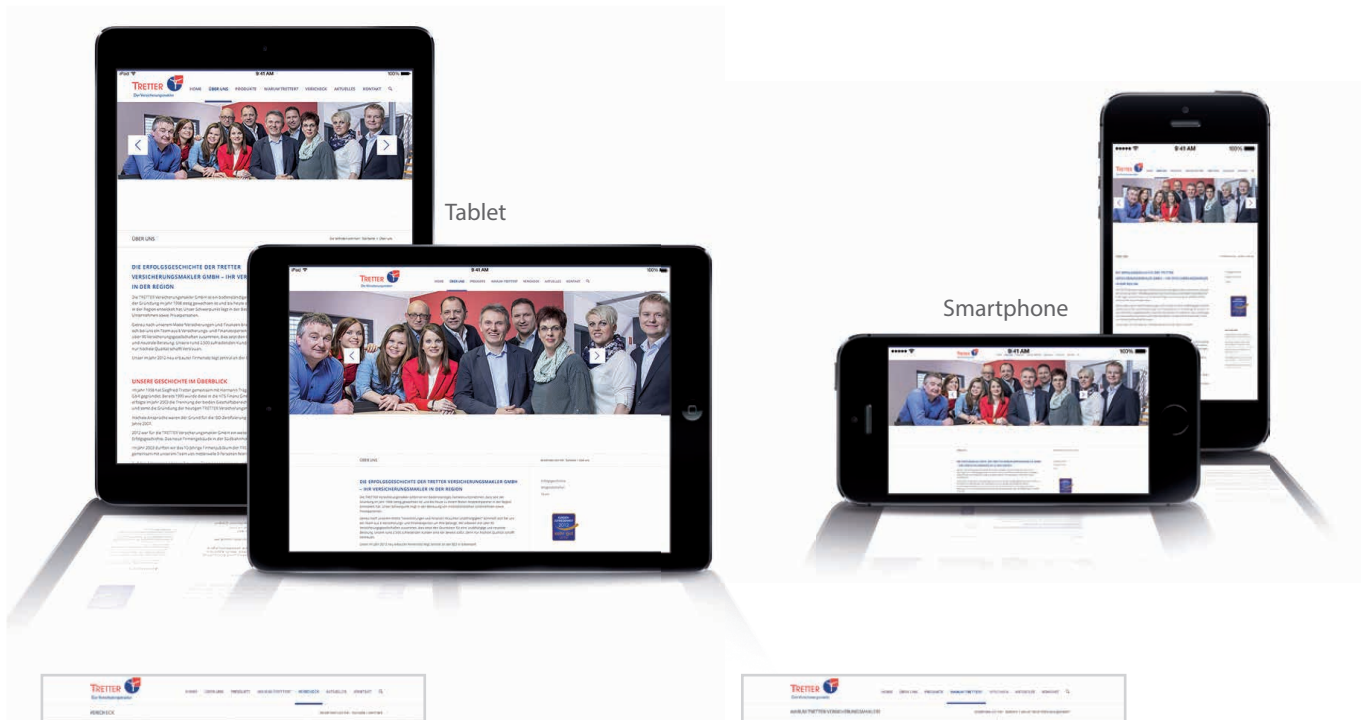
iPad 9:41 AM 100%

TRETTER
Ihr Versicherungsmakler

HOME ÜBER UNS PRODUKTE WARUM TRETTER? VERICHECK AKTUELLES KONTAKT

ÜBER UNS

DIE ERFOLGSGESCHICHTE DER TRETTER VERSICHERUNGSMAKLER GMBH – IHR VERSICHERUNGSMAKLER IN DER REGION

UNSERE GESCHICHTE IM ÜBERBLICK

Tablet

iPad 9:41 AM 100%

TRETTER

ÜBER UNS

DIE ERFOLGSGESCHICHTE DER TRETTER VERSICHERUNGSMAKLER GMBH – IHR VERSICHERUNGSMAKLER IN DER REGION

Smartphone

9:41 AM 100%

TRETTER

9:41 AM 100%

TRETTER

TRETTER

HOME ÜBER UNS PRODUKTE WARUM TRETTER? VERICHECK AKTUELLES KONTAKT

VERICHECK

TRETTER

WARUM TRETTER VERSICHERUNGSMAKLER